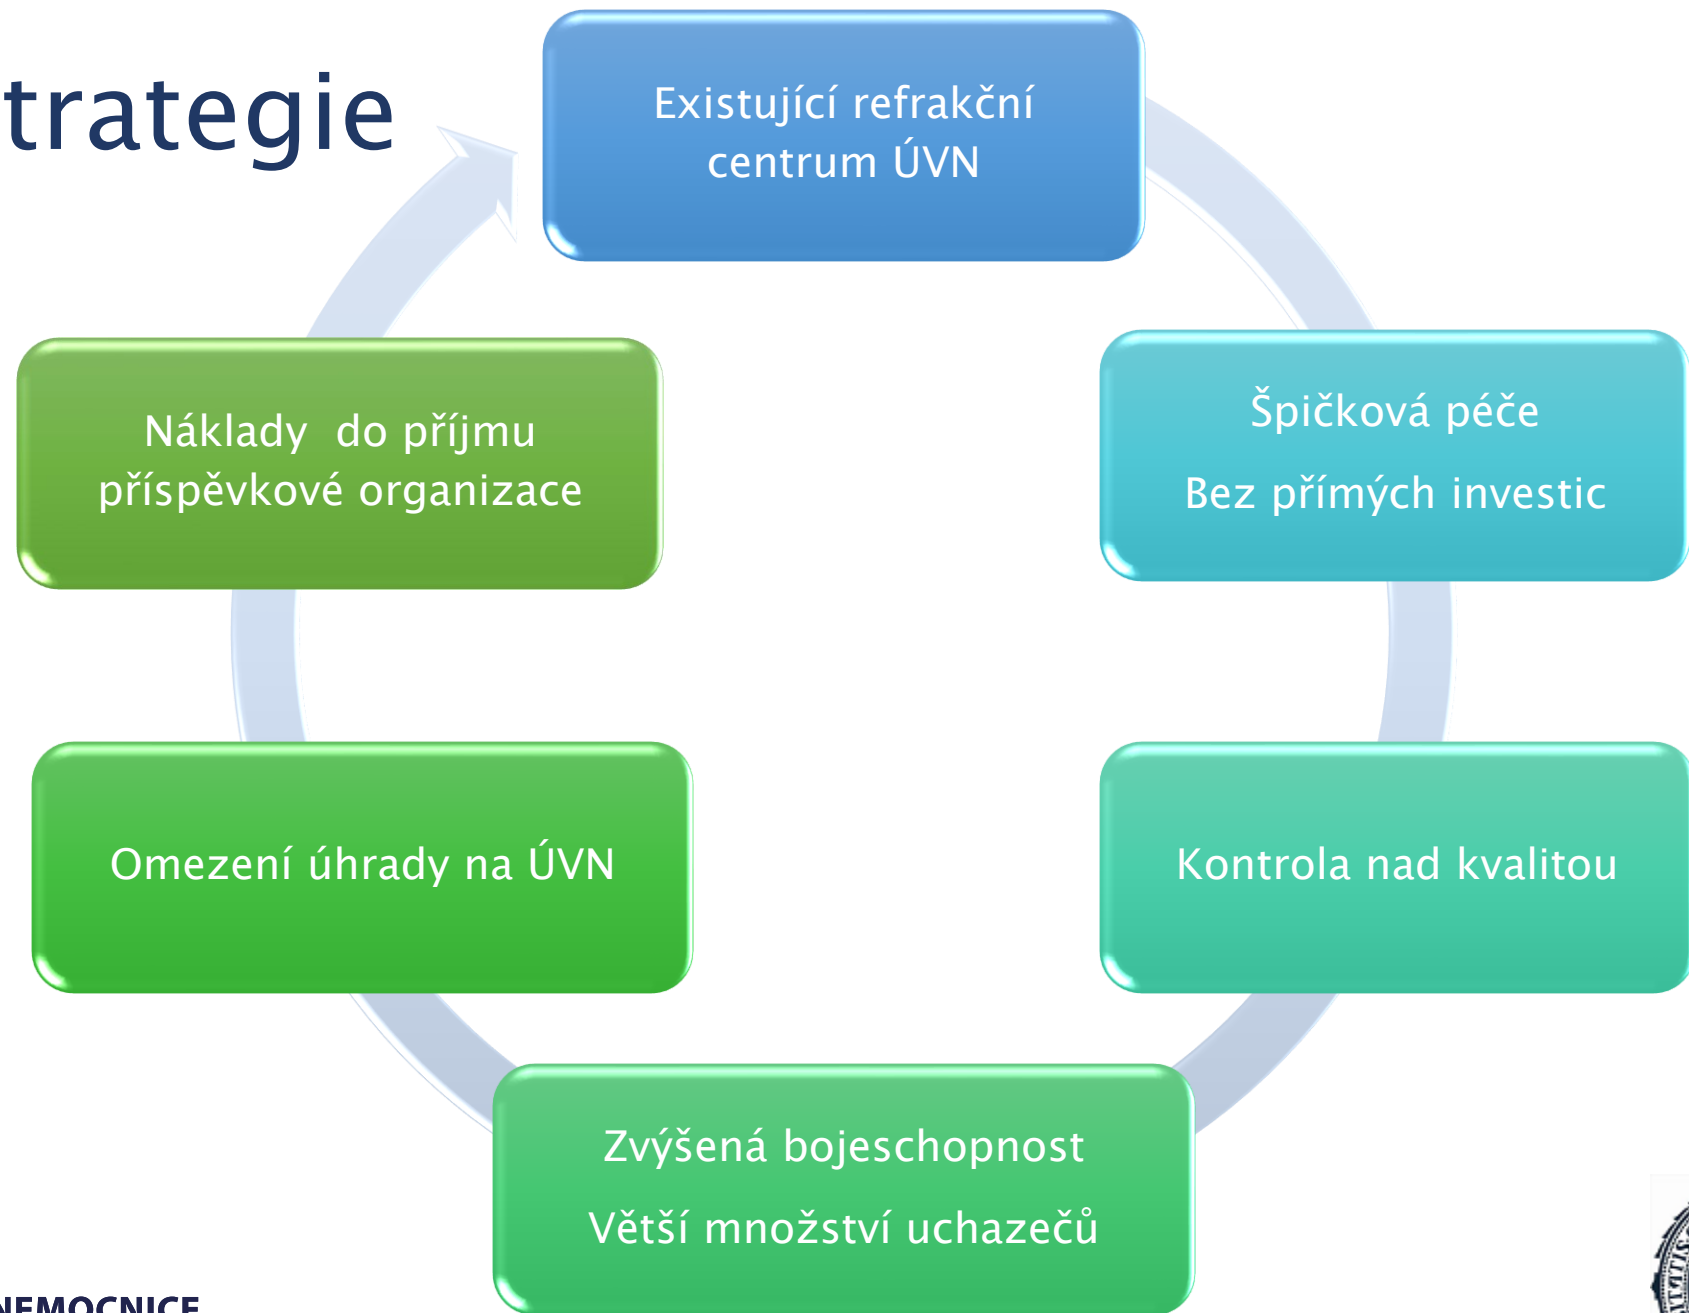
trategie

Existující refrakční centrum ÚVN

Špičková péče

Bez přímých investic

Kontrola nad kvalitou

Zvýšená bojeschopnost

Větší množství uchazečů

Omezení úhrady na ÚVN

Náklady do příjmu příspěvkové organizace

NEMOCNICE